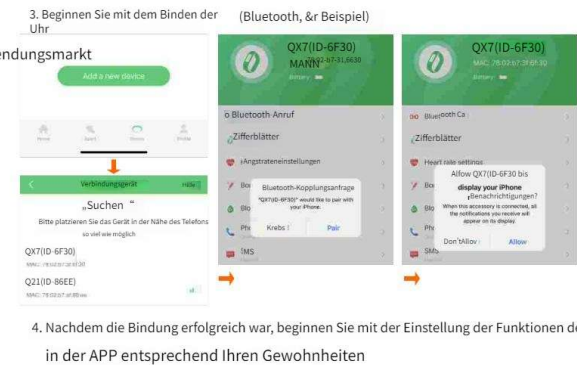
3. Beginnen Sie mit dem Binden der Uhr

(Bluetooth, &r Beispiel)

ndungsmarkt

Add a new device

Home

Sport

Device

Profile

Verbindungsgerät

„Suchen "

Bitte platzieren Sie das Gerät in der Nähe des Telefons so viel wie möglich

QX7(ID-6F30)

MAC: 78:02:67:3F:6F:30

Q21(ID-86EE)

MAC: 78:02:67:3F:86:EE

QX7(ID-6F30)

MANN

Battery

Bluetooth-Anruf

Zifferblätter

Angstrateneinstellungen

Bluetooth-Kopplungsanfrage

"QX7(ID-6F30)" would like to pair with your iPhone.

Krebs

Pair

SMS

QX7(ID-6F30)

MAC: 78:02:67:3F:6F:30

Battery

Bluetooth Ca

Zifferblätter

Heart rate settings

Allow QX7(ID-6F30 bis

display your iPhone

Benachrichtigungen?

When this accessory is connected, all the notifications you receive will appear on its display.

Don'tAllow

Allow

SMS

4. Nachdem die Bindung erfolgreich war, beginnen Sie mit der Einstellung der Funktionen de in der APP entsprechend Ihren Gewohnheiten